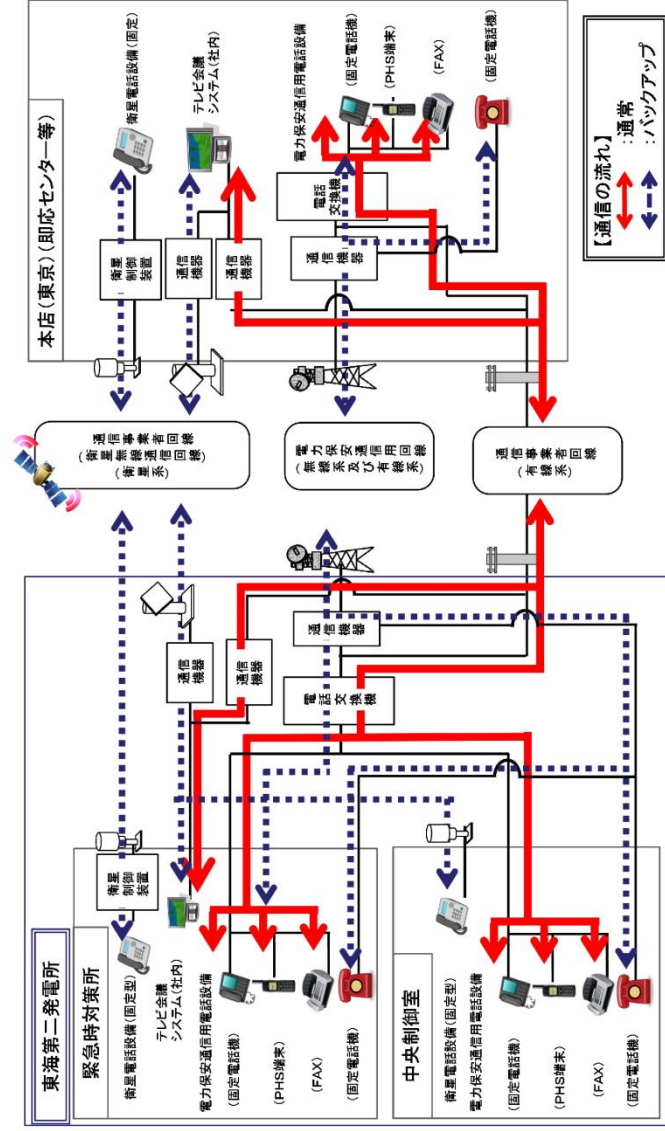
【通信の流れ】
：通常
：バックアップ

本店（東京）（即応センター等）

衛星電話設備（固定）
テレビ会議システム（社内）
電力保安通信用電話設備
（固定電話機）
（PHS端末）
（FAX）
（固定電話機）

衛星制御装置
通信機器
通信機器
電話交換機
通信機器

通信事業者回線（衛星無線通信回線）（衛星系）
電力保安通信用回線（無線系及び有線系）
通信事業者回線（有線系）

東海第二発電所
緊急時対策所
衛星電話設備（固定型）
テレビ会議システム（社内）
電力保安通信用電話設備
（固定電話機）
（PHS端末）
（FAX）
（固定電話機）

衛星制御装置
通信機器
通信機器
電話交換機
通信機器

中央制御室
衛星電話設備（固定型）
電力保安通信用電話設備
（固定電話機）
（PHS端末）
（FAX）
（固定電話機）